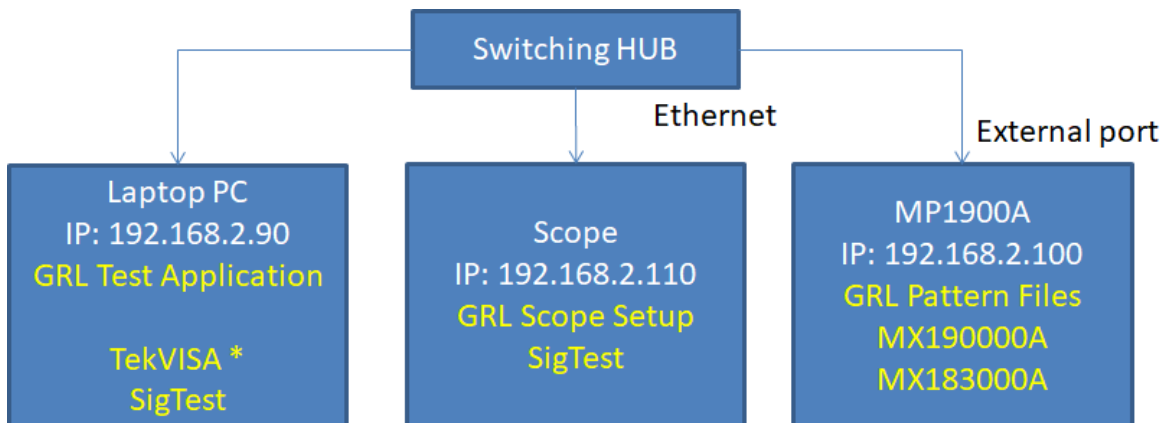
Switching HUB

Ethernet

External port

Laptop PC
IP: 192.168.2.90
GRL Test Application

TekVISA *
SigTest

Scope
IP: 192.168.2.110
GRL Scope Setup
SigTest

MP1900A
IP: 192.168.2.100
GRL Pattern Files
MX190000A
MX183000A